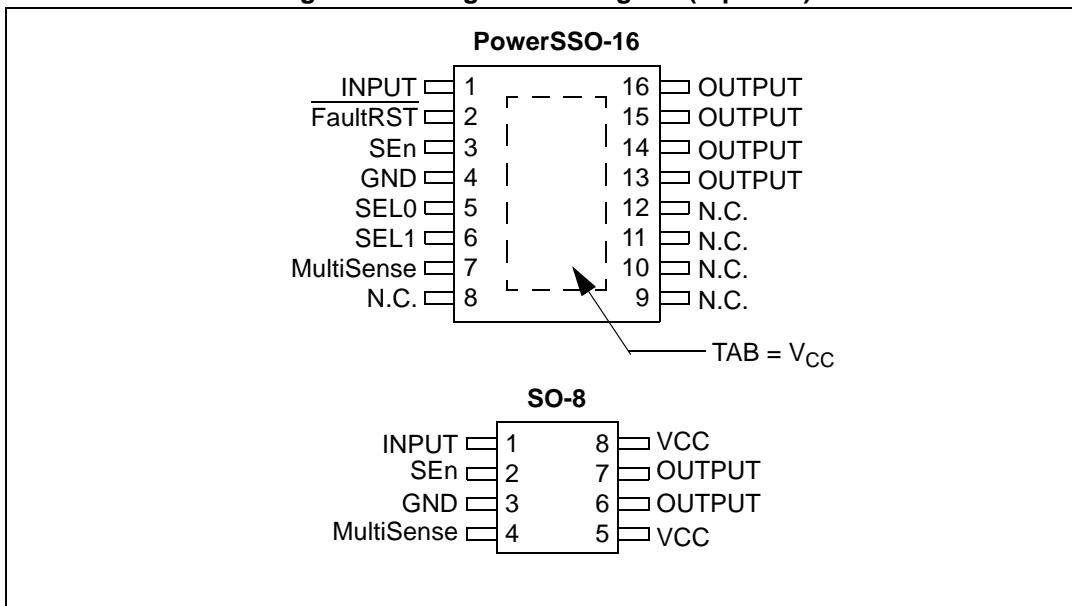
PowerSSO-16

INPUT 1
$\overline{\text{FaultRST}}$ 2
SEn 3
GND 4
SEL0 5
SEL1 6
MultiSense 7
N.C. 8

16 OUTPUT
15 OUTPUT
14 OUTPUT
13 OUTPUT
12 N.C.
11 N.C.
10 N.C.
9 N.C.

TAB = $V_{CC}$

SO-8

INPUT 1
SEn 2
GND 3
MultiSense 4

8 VCC
7 OUTPUT
6 OUTPUT
5 VCC